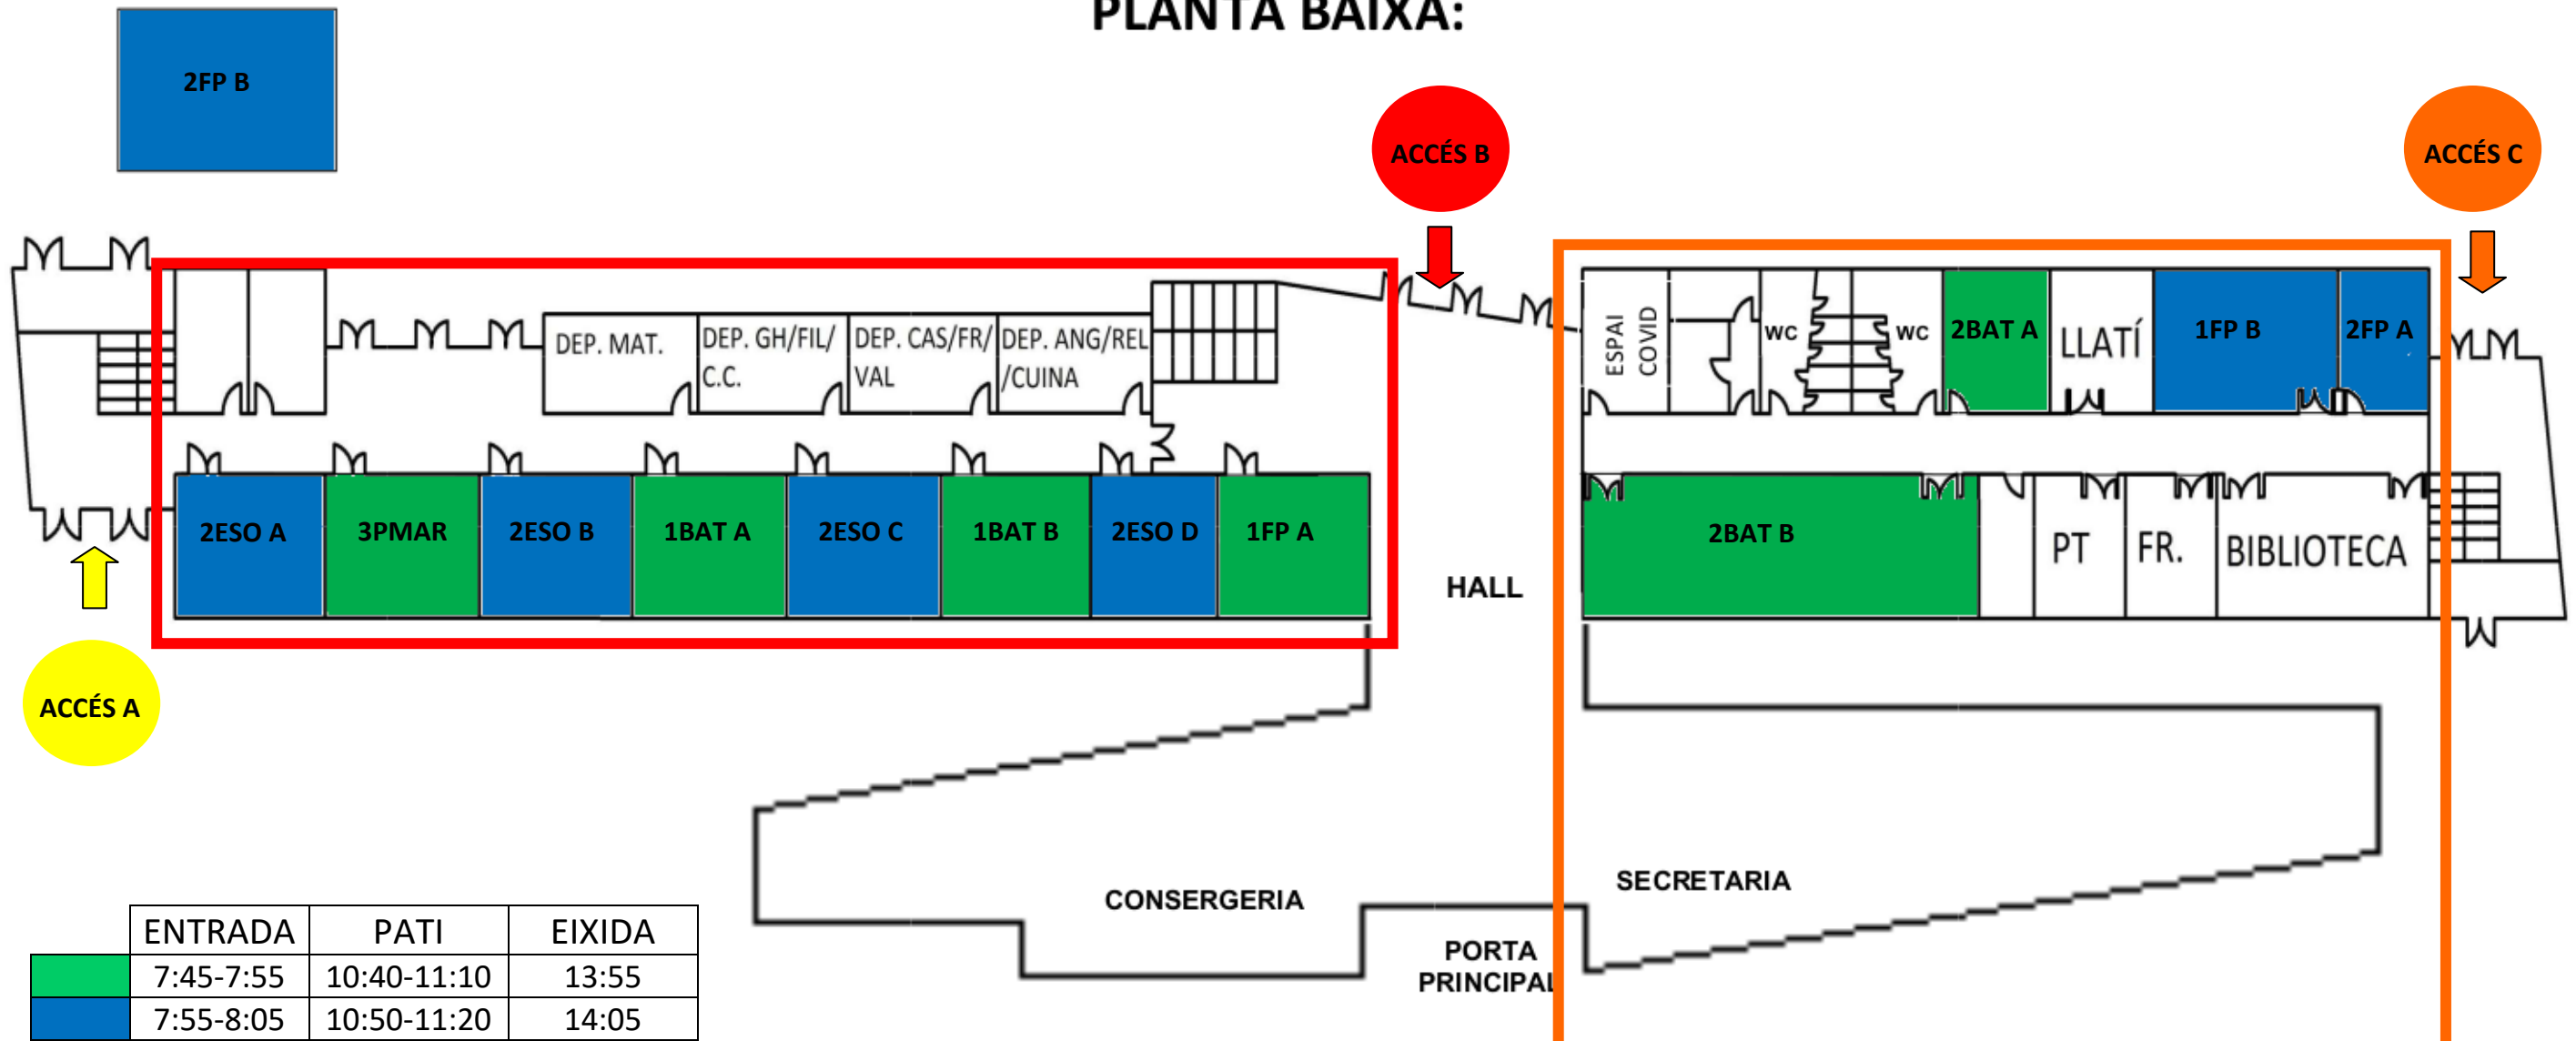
PLANTA BAIXA:

2FP B

ACCÉS B

ACCÉS C

DEP. MAT.

DEP. GH/FIL/ C.C.

DEP. CAS/FR/ VAL

DEP. ANG/REL /CUINA

ESPAI COVID

WC

WC

2BAT A

LLATÍ

1FP B

2FP A

2ESO A

3PMAR

2ESO B

1BAT A

2ESO C

1BAT B

2ESO D

1FP A

2BAT B

PT

FR.

BIBLIOTECA

HALL

ACCÉS A

CONSERGERIA

SECRETARIA

PORTA PRINCIPAL

| | ENTRADA | PATI | EIXIDA |
|---|---|---|---|
| | 7:45-7:55 | 10:40-11:10 | 13:55 |
| | 7:55-8:05 | 10:50-11:20 | 14:05 |